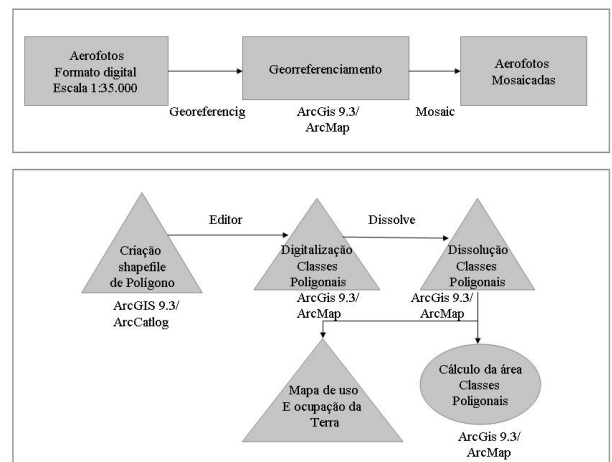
Aerofotos
Formato digital
Escala 1:35.000

Georeferencig

Georreferenciamento

ArcGis 9.3/
ArcMap

Mosaic

Aerofotos
Mosaicadas

Editor

Dissolve

Criação
shapefile
de Polígono

ArcGIS 9.3/
ArcCatlog

Digitalização
Classes
Poligonais

ArcGis 9.3/
ArcMap

Dissolução
Classes
Poligonais

ArcGis 9.3/
ArcMap

Mapa de uso
E ocupação da
Terra

Cálculo da área
Classes
Poligonais

ArcGis 9.3/
ArcMap